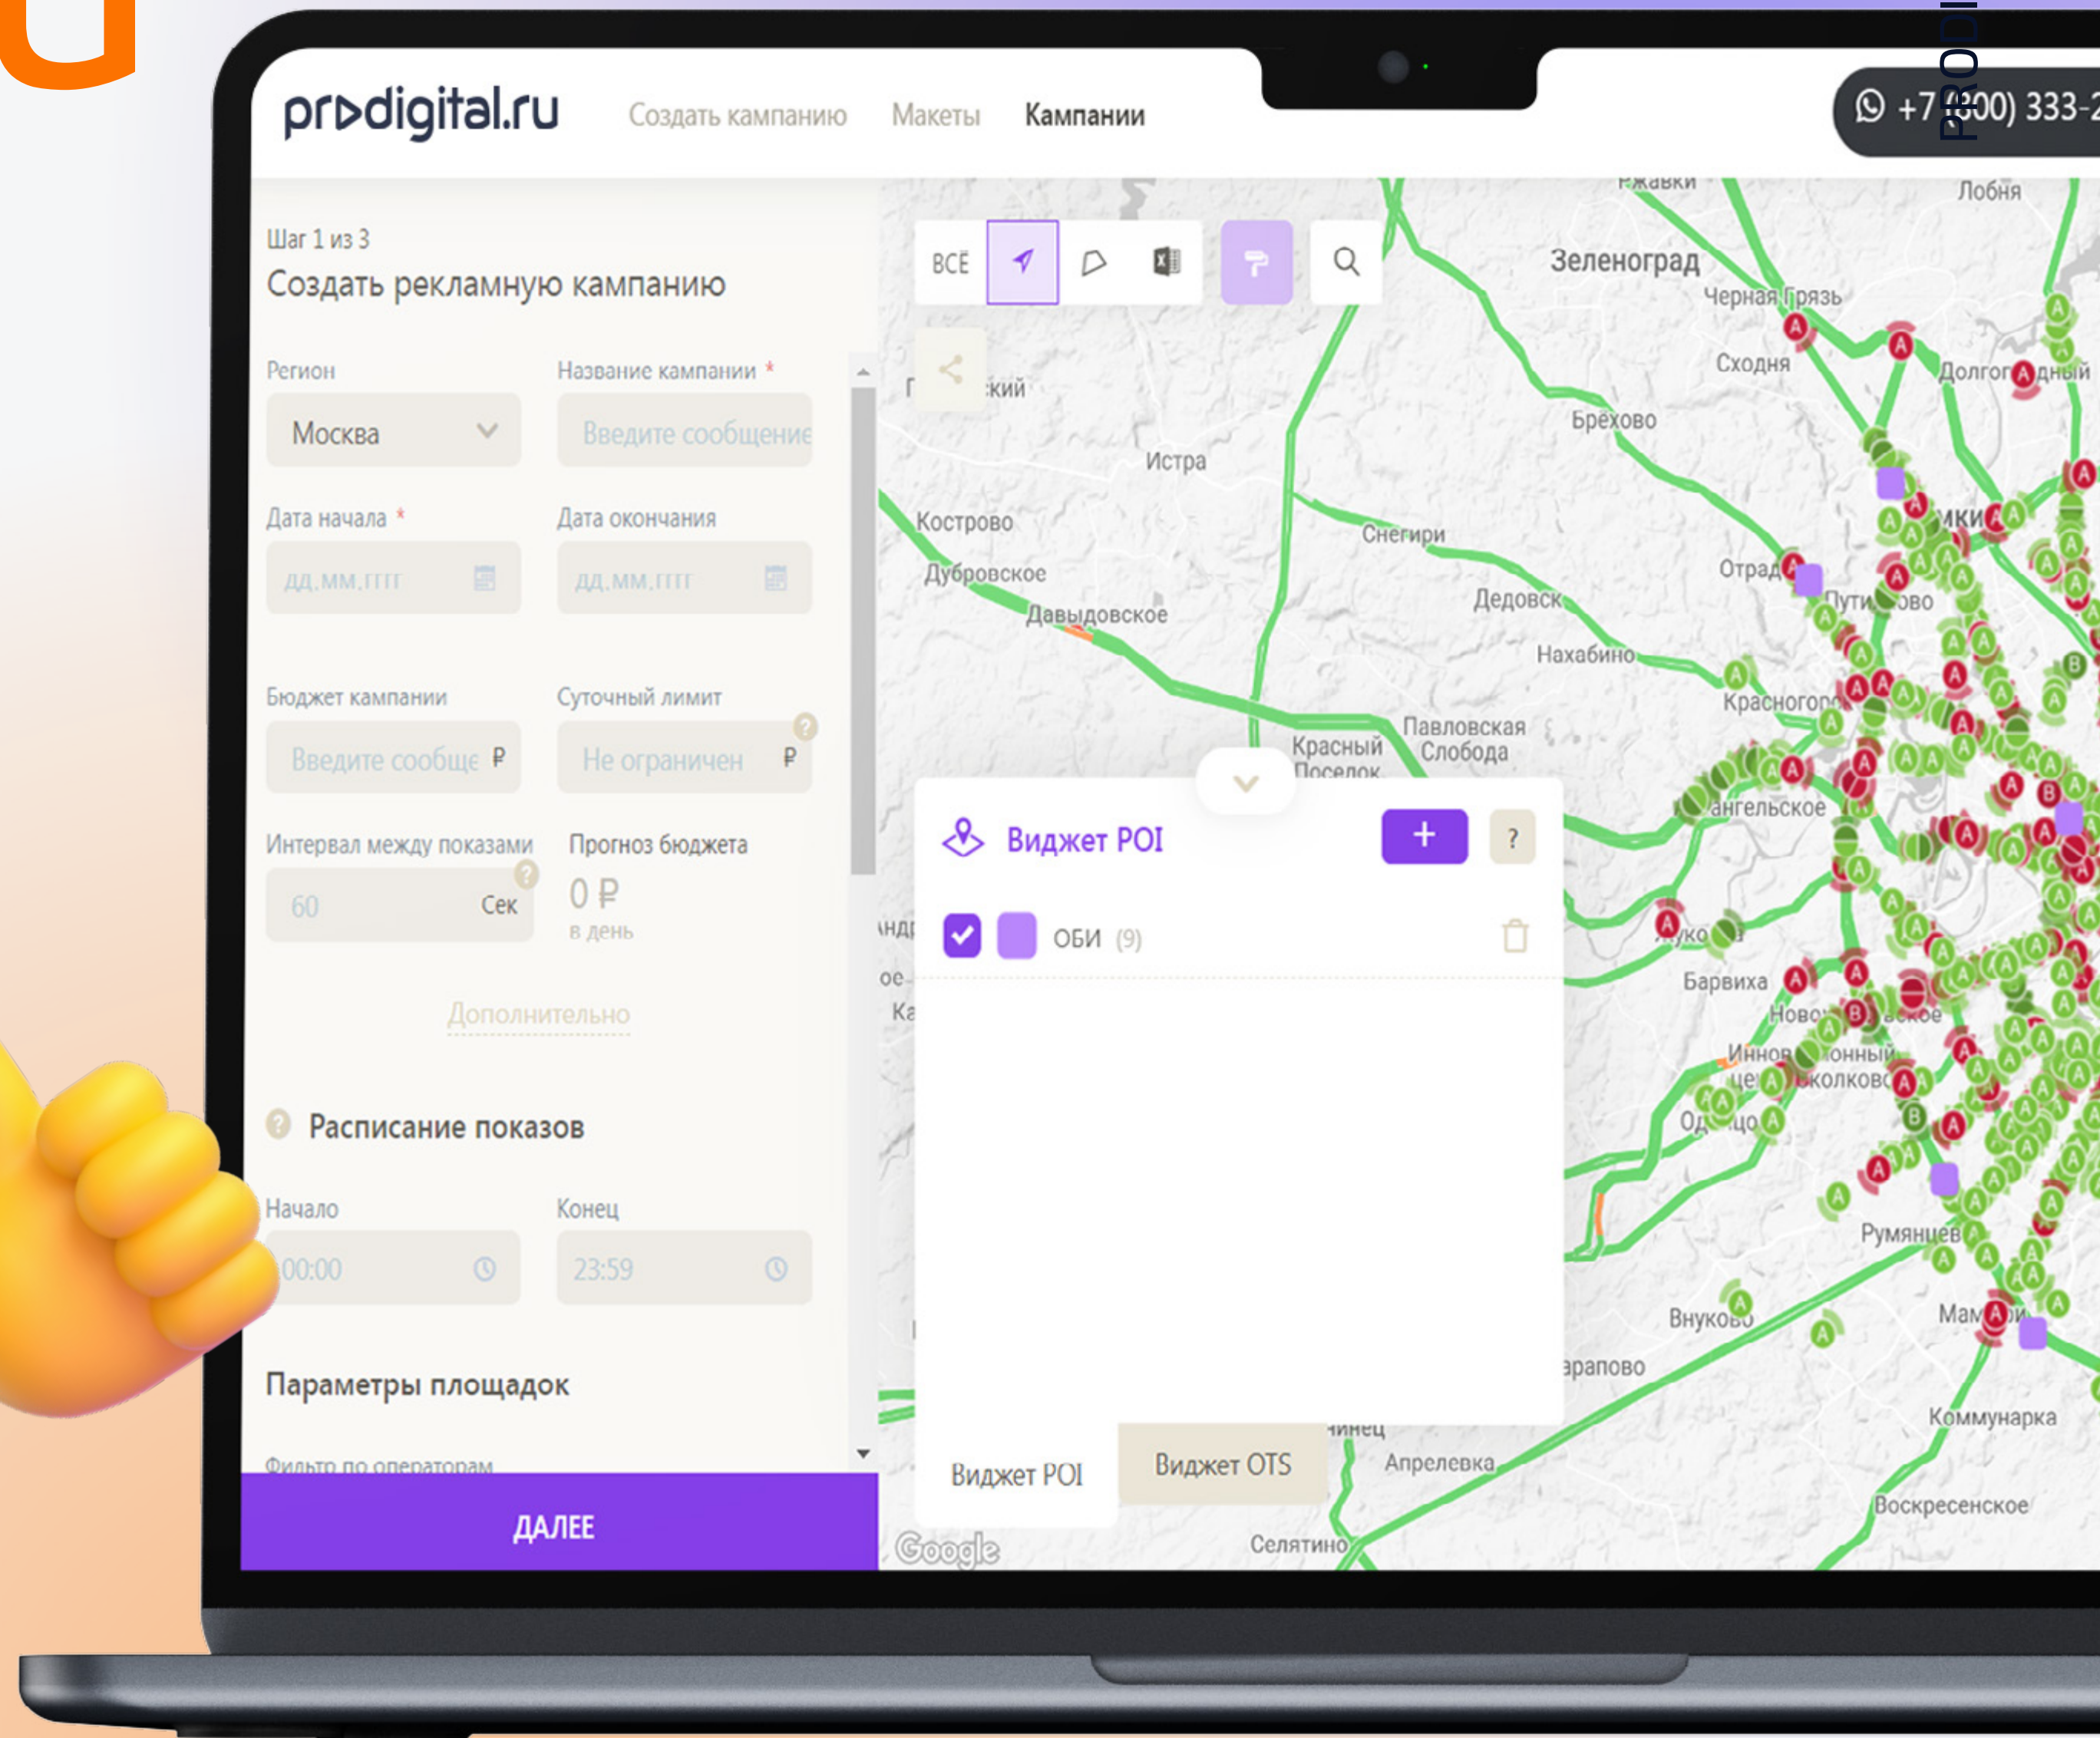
prodigital.ru Создать кампанию Макеты Кампании

+7 (800) 333-2

PRODI

Шаг 1 из 3
Создать рекламную кампанию

Регион
Москва

Название кампании *
Введите сообщение

Дата начала *
дд.мм.гггг

Дата окончания
дд.мм.гггг

Бюджет кампании
Введите сообще ₽

Суточный лимит
Не ограничен ₽

Интервал между показами
60 Сек

Прогноз бюджета
0 ₽
в день

Дополнительно

Расписание показов

Начало
00:00

Конец
23:59

Параметры площадок

Фильтр по операторам

ДАЛЕЕ

ВСЕ

Виджет POI

ОБИ (9)

Виджет POI Виджет OTS

Зеленоград Лобня Черная Грязь Сходня Долгопрудный Брехово Истра Кострово Снегири Дубровское Давыдовское Дедовск Нахабино Красногорск Павловская Слобода Красный Поселок Архангельское Барвиха Инновационный центр Сколково Одинцово Румянцево Внуково Коммунарка Апрелевка Воскресенское Селятино

Google